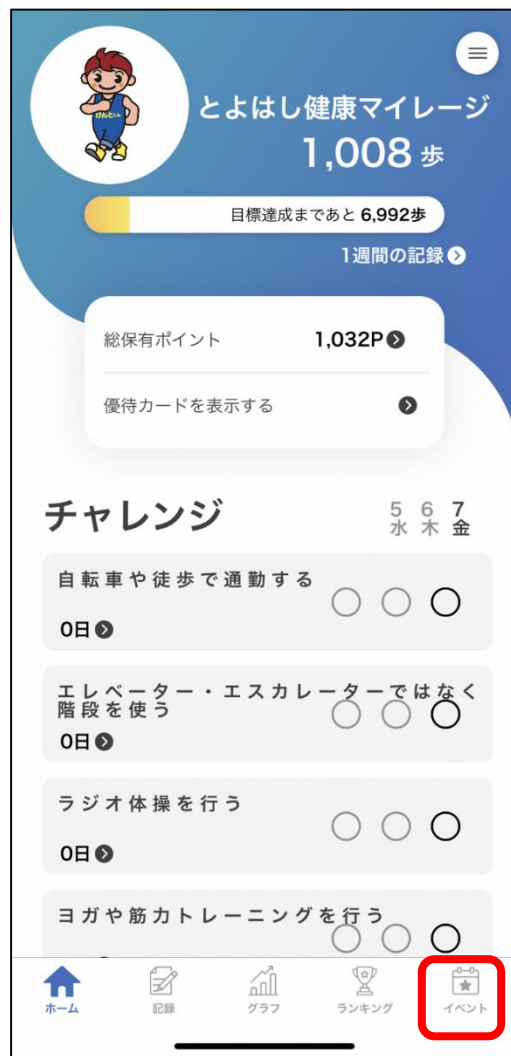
けんとくん

とよはし健康マイレージ
1,008 歩

目標達成まであと 6,992歩

1週間の記録

総保有ポイント 1,032P

優待カードを表示する

チャレンジ

5 水 6 木 7 金

自転車や徒歩で通勤する
0日

エレベーター・エスカレーターではなく階段を使う
0日

ラジオ体操を行う
0日

ヨガや筋力トレーニングを行う

ホーム 記録 グラフ ランキング イベント